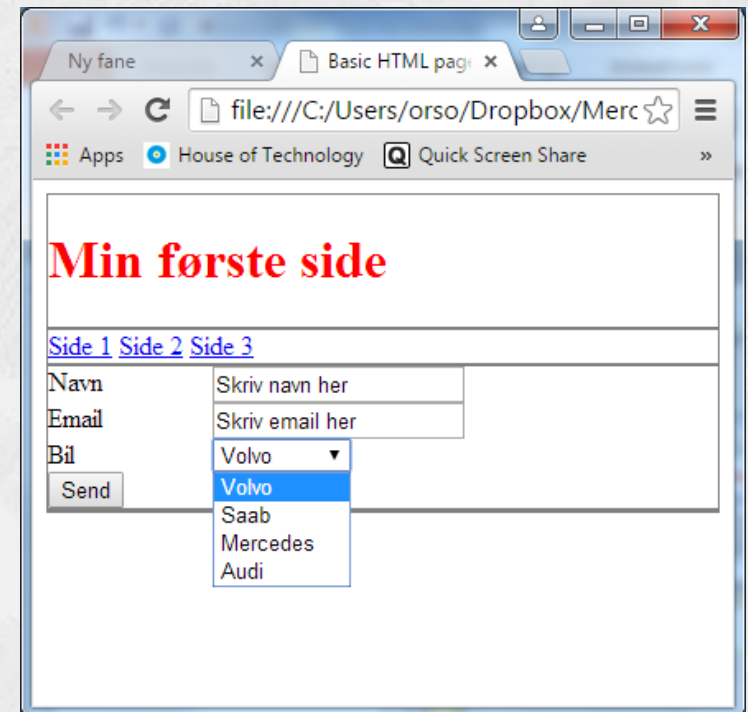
Ny fane
Basic HTML pag
file:///C:/Users/orso/Dropbox/Merc
Apps House of Technology Quick Screen Share »

Min første side

Side 1 Side 2 Side 3

| | |
|---|---|
| Navn | Skriv navn her |
| Email | Skriv email her |
| Bil | Volvo |
| Send | |

Volvo
Saab
Mercedes
Audi